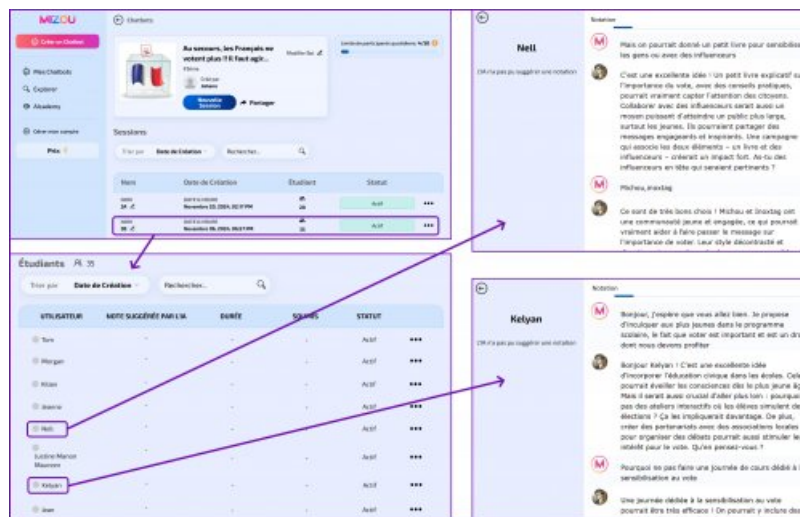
MIZOU

Créer un Chatbot

Mes Chatbots
Explorer
Academy

Gérer mon compte

Prix

Chatbots

Au secours, les Français ne votent plus !? Il faut agir...

Modifier Bot

Nouvelle Session

Partager

Sessions

Trier par Date de Création

Rechercher...

| Nom | Date de Création | Étudiant | Statut |
|---|---|---|---|
| | Novembre 22, 2024, 02:17 PM | | Actif |
| | Novembre 06, 2024, 02:21 PM | | Actif |

Étudiants 35

Trier par Date de Création

Rechercher...

| UTILISATEUR | NOTE SUGGÉRÉE PAR L'IA | DURÉE | SOUMIS | STATUT |
|---|---|---|---|---|
| Tom | - | - | - | Actif |
| Morgan | - | - | - | Actif |
| Kilian | - | - | - | Actif |
| Jeanne | - | - | - | Actif |
| Nell | - | - | - | Actif |
| Lucine Manon Maureen | - | - | - | Actif |
| Kelyan | - | - | - | Actif |
| Joan | - | - | - | Actif |

Nell

Notation

Mais on pourrait donné un petit livre pour sensibiliser les gens ou avec des influenceurs

C'est une excellente idée ! Un petit livre explicatif sur l'importance du vote, avec des conseils pratiques, pourrait vraiment capter l'attention des citoyens. Collaborer avec des influenceurs serait aussi un moyen puissant d'atteindre un public plus large, surtout les jeunes. Ils pourraient partager des messages engageants et inspirants. Une campagne qui associe les deux éléments – un livre et des influenceurs – créerait un impact fort. As-tu des influenceurs en tête qui seraient pertinents ?

Michou, inoxtag

Ce sont de très bons choix ! Michou et Inoxtag ont une communauté jeune et engagée, ce qui pourrait vraiment aider à faire passer le message sur l'importance de voter. Leur style décontracté et

Kelyan

Notation

Bonjour, j'espère que vous allez bien. Je propose d'inculquer aux plus jeunes dans le programme scolaire, le fait que voter est important et est un droit dont nous devons profiter

Bonjour Kelyan ! C'est une excellente idée d'incorporer l'éducation civique dans les écoles. Cela pourrait éveiller les consciences dès le plus jeune âge. Mais il serait aussi crucial d'aller plus loin : pourquoi pas des ateliers interactifs où les élèves simulent des élections ? Ça les impliquerait davantage. De plus, créer des partenariats avec des associations locales pour organiser des débats pourrait aussi stimuler leur intérêt pour le vote. Qu'en pensez-vous ?

Pourquoi ne pas faire une journée de cours dédié à la sensibilisation au vote

Une journée dédiée à la sensibilisation au vote pourrait être très efficace ! On pourrait y inclure des